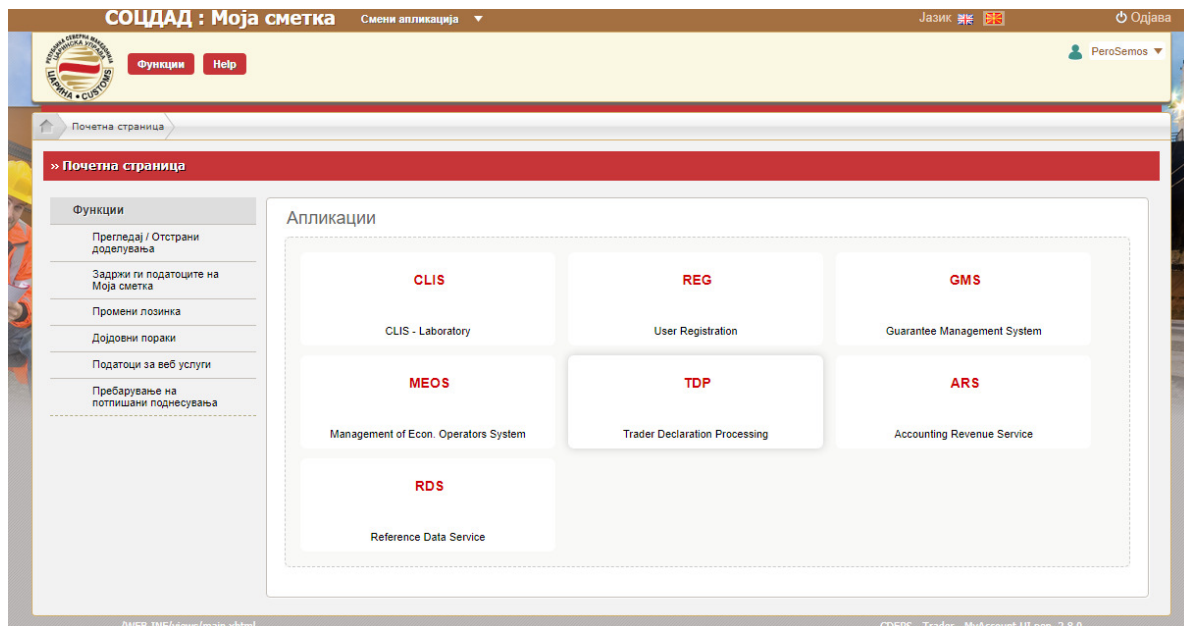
СОЦДАД : Моја сметка Смени апликација ▼

Јазик

Одјава

РЕПУБЛИКА СЕВЕРНА МАКЕДОНИЈА ЦАРИНСКА УПРАВА ЦАРИНА CUSTOMS

Функции Help

PeroSemos ▼

Почетна страница

» Почетна страница

Функции

Прегледај / Отстрани доделувања

Задржи ги податоците на Моја сметка

Промени лозинка

Дојдовни пораки

Податоци за веб услуги

Пребарување на потпишани поднесувања

Апликации

CLIS
CLIS - Laboratory

REG
User Registration

GMS
Guarantee Management System

MEOS
Management of Econ. Operators System

TDP
Trader Declaration Processing

ARS
Accounting Revenue Service

RDS
Reference Data Service

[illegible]

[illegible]